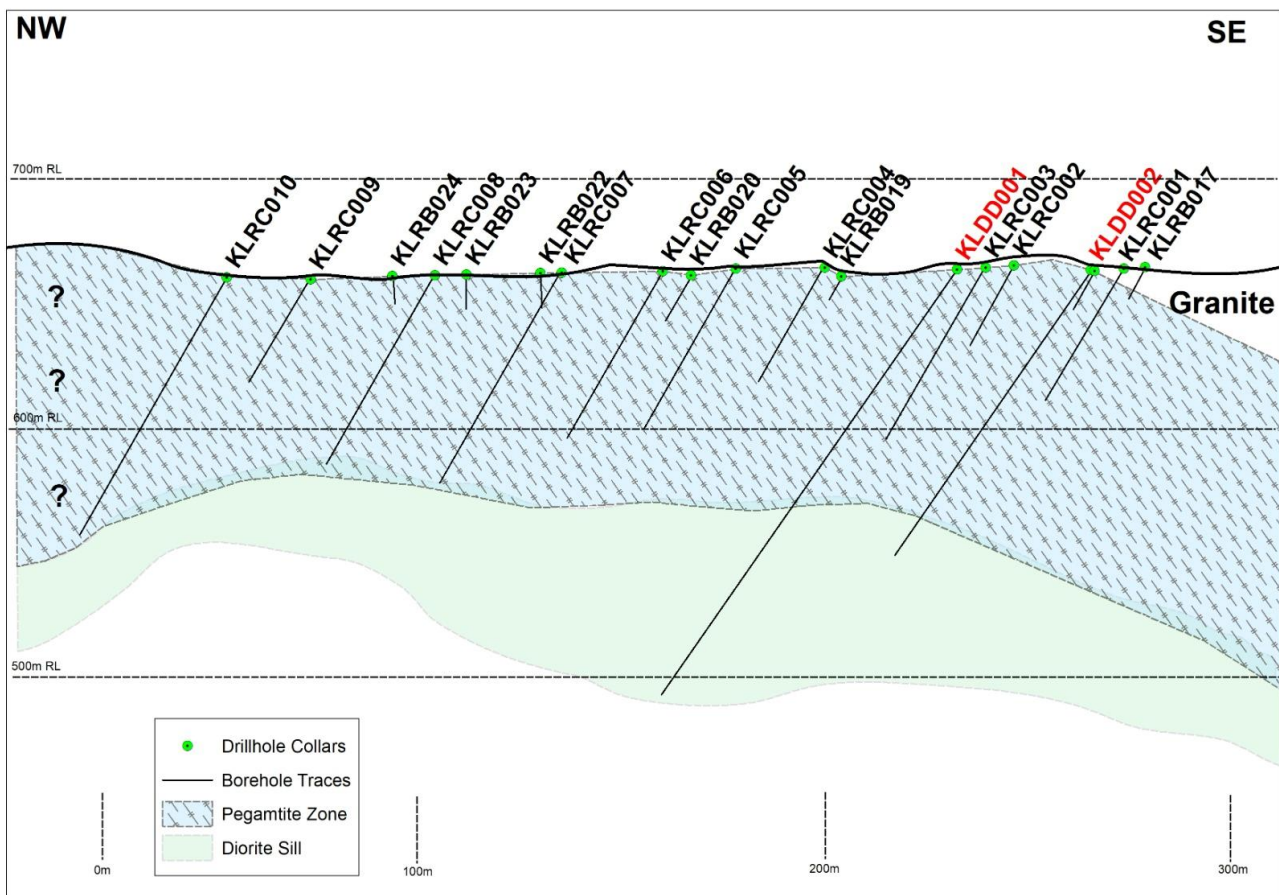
NW

SE

700m RL

KLRC010 KLRC009 KLRB024 KLRC008 KLRB023 KLRB022 KLRC007 KLRC006 KLRB020 KLRC005 KLRC004 KLRB019 KLDD001 KLRC003 KLRC002 KLDD002 KLRC001 KLRB017

?

?

?

Granite

600m RL

500m RL

Drillhole Collars

Borehole Traces

Pegamtite Zone

Diorite Sill

0m

100m

200m

300m